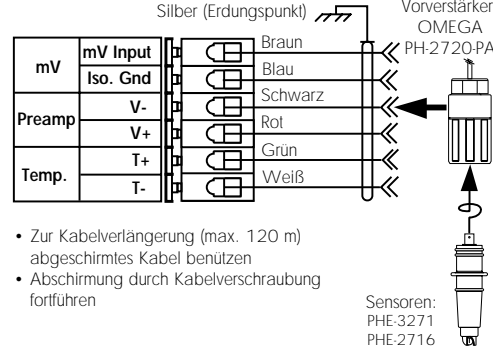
Silber (Erdungspunkt)

Vorverstärker
OMEGA
PH-2720-PA

| mV | mV Input |
|---|---|
| | Iso. Gnd |
| Preamp | V- |
| | V+ |
| Temp. | T+ |
| | T- |

Braun
Blau
Schwarz
Rot
Grün
Weiß

• Zur Kabelverlängerung (max. 120 m) abgeschirmtes Kabel benützen
• Abschirmung durch Kabelverschraubung fortführen

Sensoren:
PHE-3271
PHE-2716